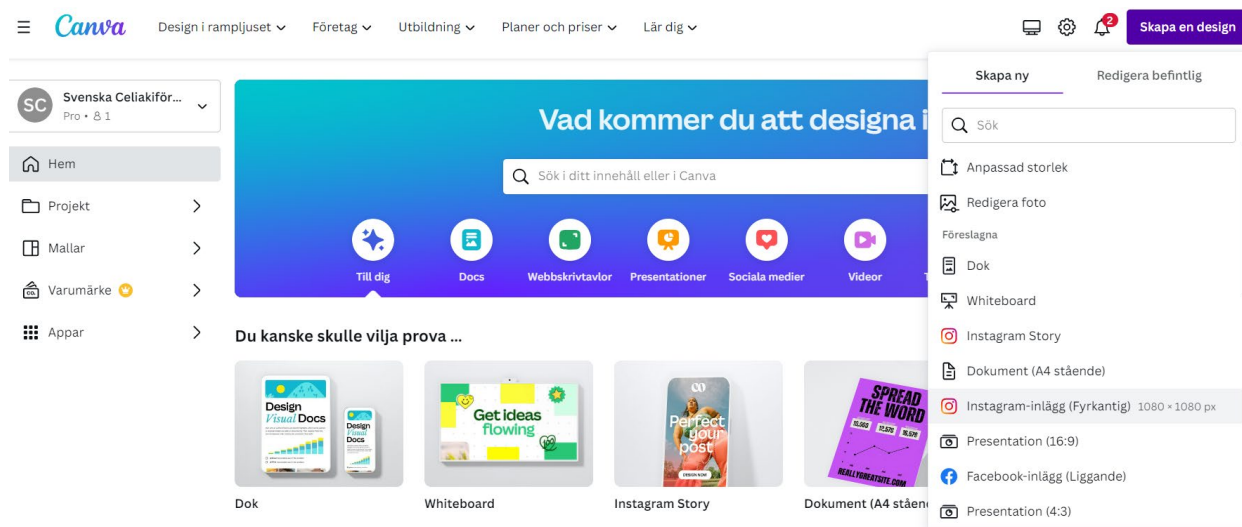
Canva Design i rampljuset Företag Utbildning Planer och priser Lär dig 2 Skapa en design

SC Svenska Celiakiför...
Pro • 8 1

Hem
Projekt
Mallar
Varumärke
Appar

Vad kommer du att designa i

Sök i ditt innehåll eller i Canva

Till dig
Docs
Webbskrivtavlor
Presentationer
Sociala medier
Videor

Du kanske skulle vilja prova ...

Design Visual Docs
Design Visual Docs

Get ideas flowing

Perfect your post
DESIGN NOW

SPREAD THE WORD
15,560 37,570 16,570
REALLYGREATSITE.COM

Dok
Whiteboard
Instagram Story
Dokument (A4 ståen

Skapa ny
Redigera befintlig

Sök

Anpassad storlek
Redigera foto
Föreslagna
Dok
Whiteboard
Instagram Story
Dokument (A4 stående)
Instagram-inlägg (Fyrkantig) 1080 × 1080 px
Presentation (16:9)
Facebook-inlägg (Liggande)
Presentation (4:3)